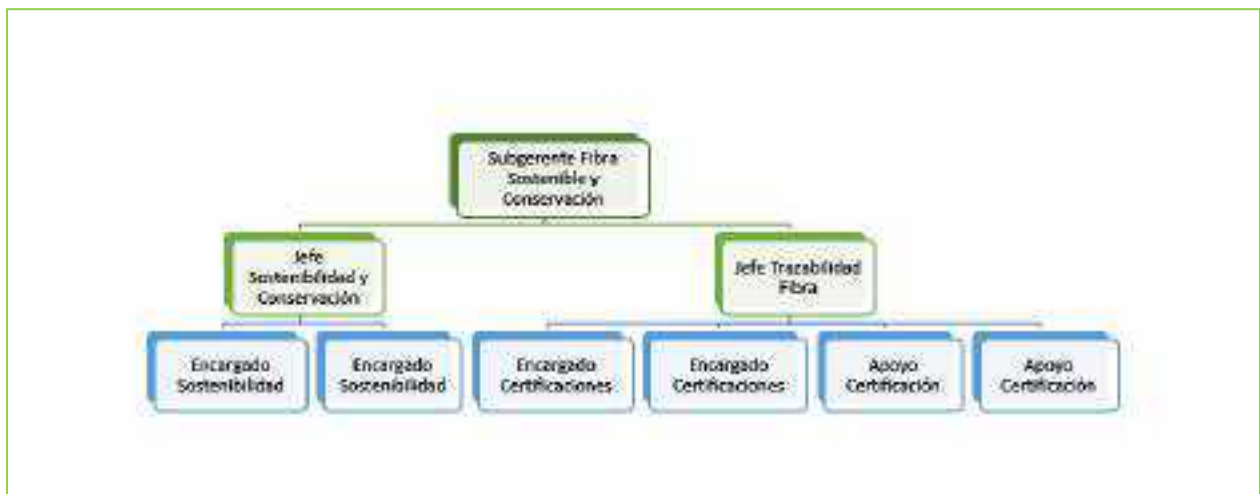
Subgerente Fibra Sostenible y Conservación

Jefe Sostenibilidad y Conservación

Jefe Trazabilidad Fibra

Encargado Sostenibilidad

Encargado Sostenibilidad

Encargado Certificaciones

Encargado Certificaciones

Apoyo Certificación

Apoyo Certificación